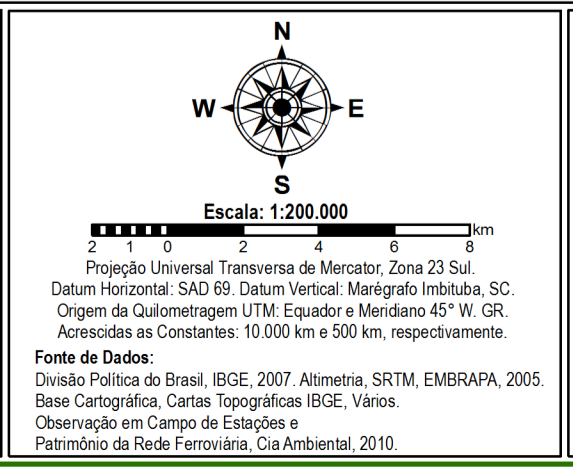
N
W
E
S
Escala: 1:200.000
km
2 1 0 2 4 6 8
Projeção Universal Transversa de Mercator, Zona 23 Sul.
Datum Horizontal: SAD 69. Datum Vertical: Marégrafo Imbituba, SC.
Origem da Quilometragem UTM: Equador e Meridiano 45° W. GR.
Acrescidas as Constantes: 10.000 km e 500 km, respectivamente.

Fonte de Dados:
Divisão Política do Brasil, IBGE, 2007. Altimetria, SRTM, EMBRAPA, 2005.
Base Cartográfica, Cartas Topográficas IBGE, Vários.
Observação em Campo de Estações e
Patrimônio da Rede Ferroviária, Cia Ambiental, 2010.